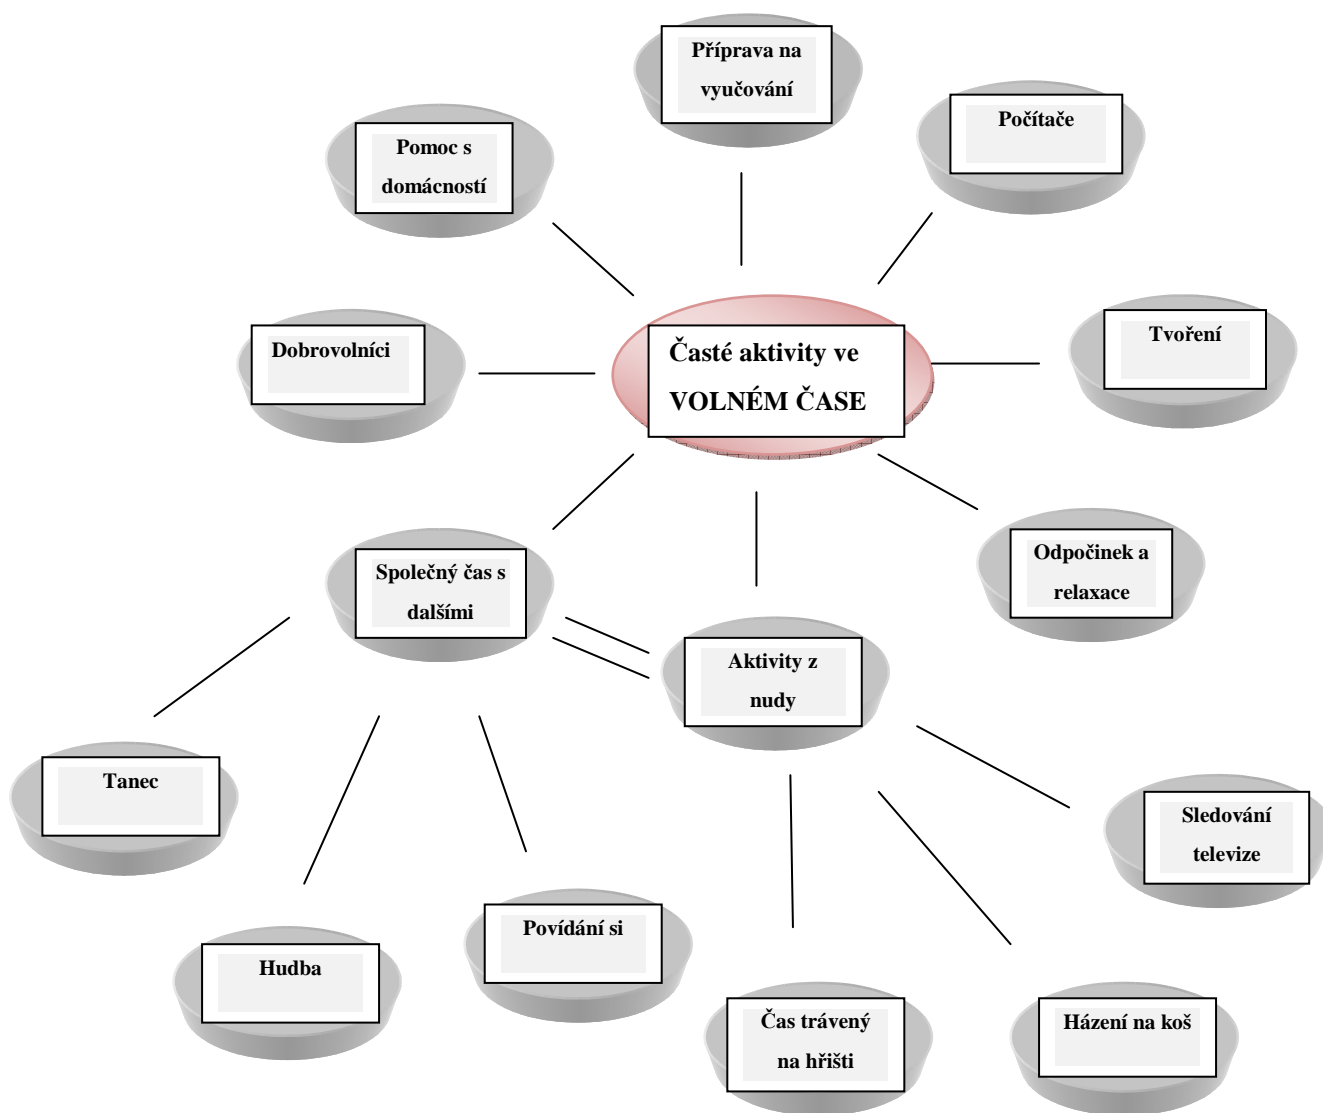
Příprava na vyučování

Pomoc s domácností

Počítače

Dobrovolníci

Časté aktivity ve VOLNÉM ČASE

Tvoření

Odpočinek a relaxace

Společný čas s dalšími

Aktivity z nudy

Tanec

Sledování televize

Povídání si

Hudba

Čas trávený na hřišti

Házení na koš